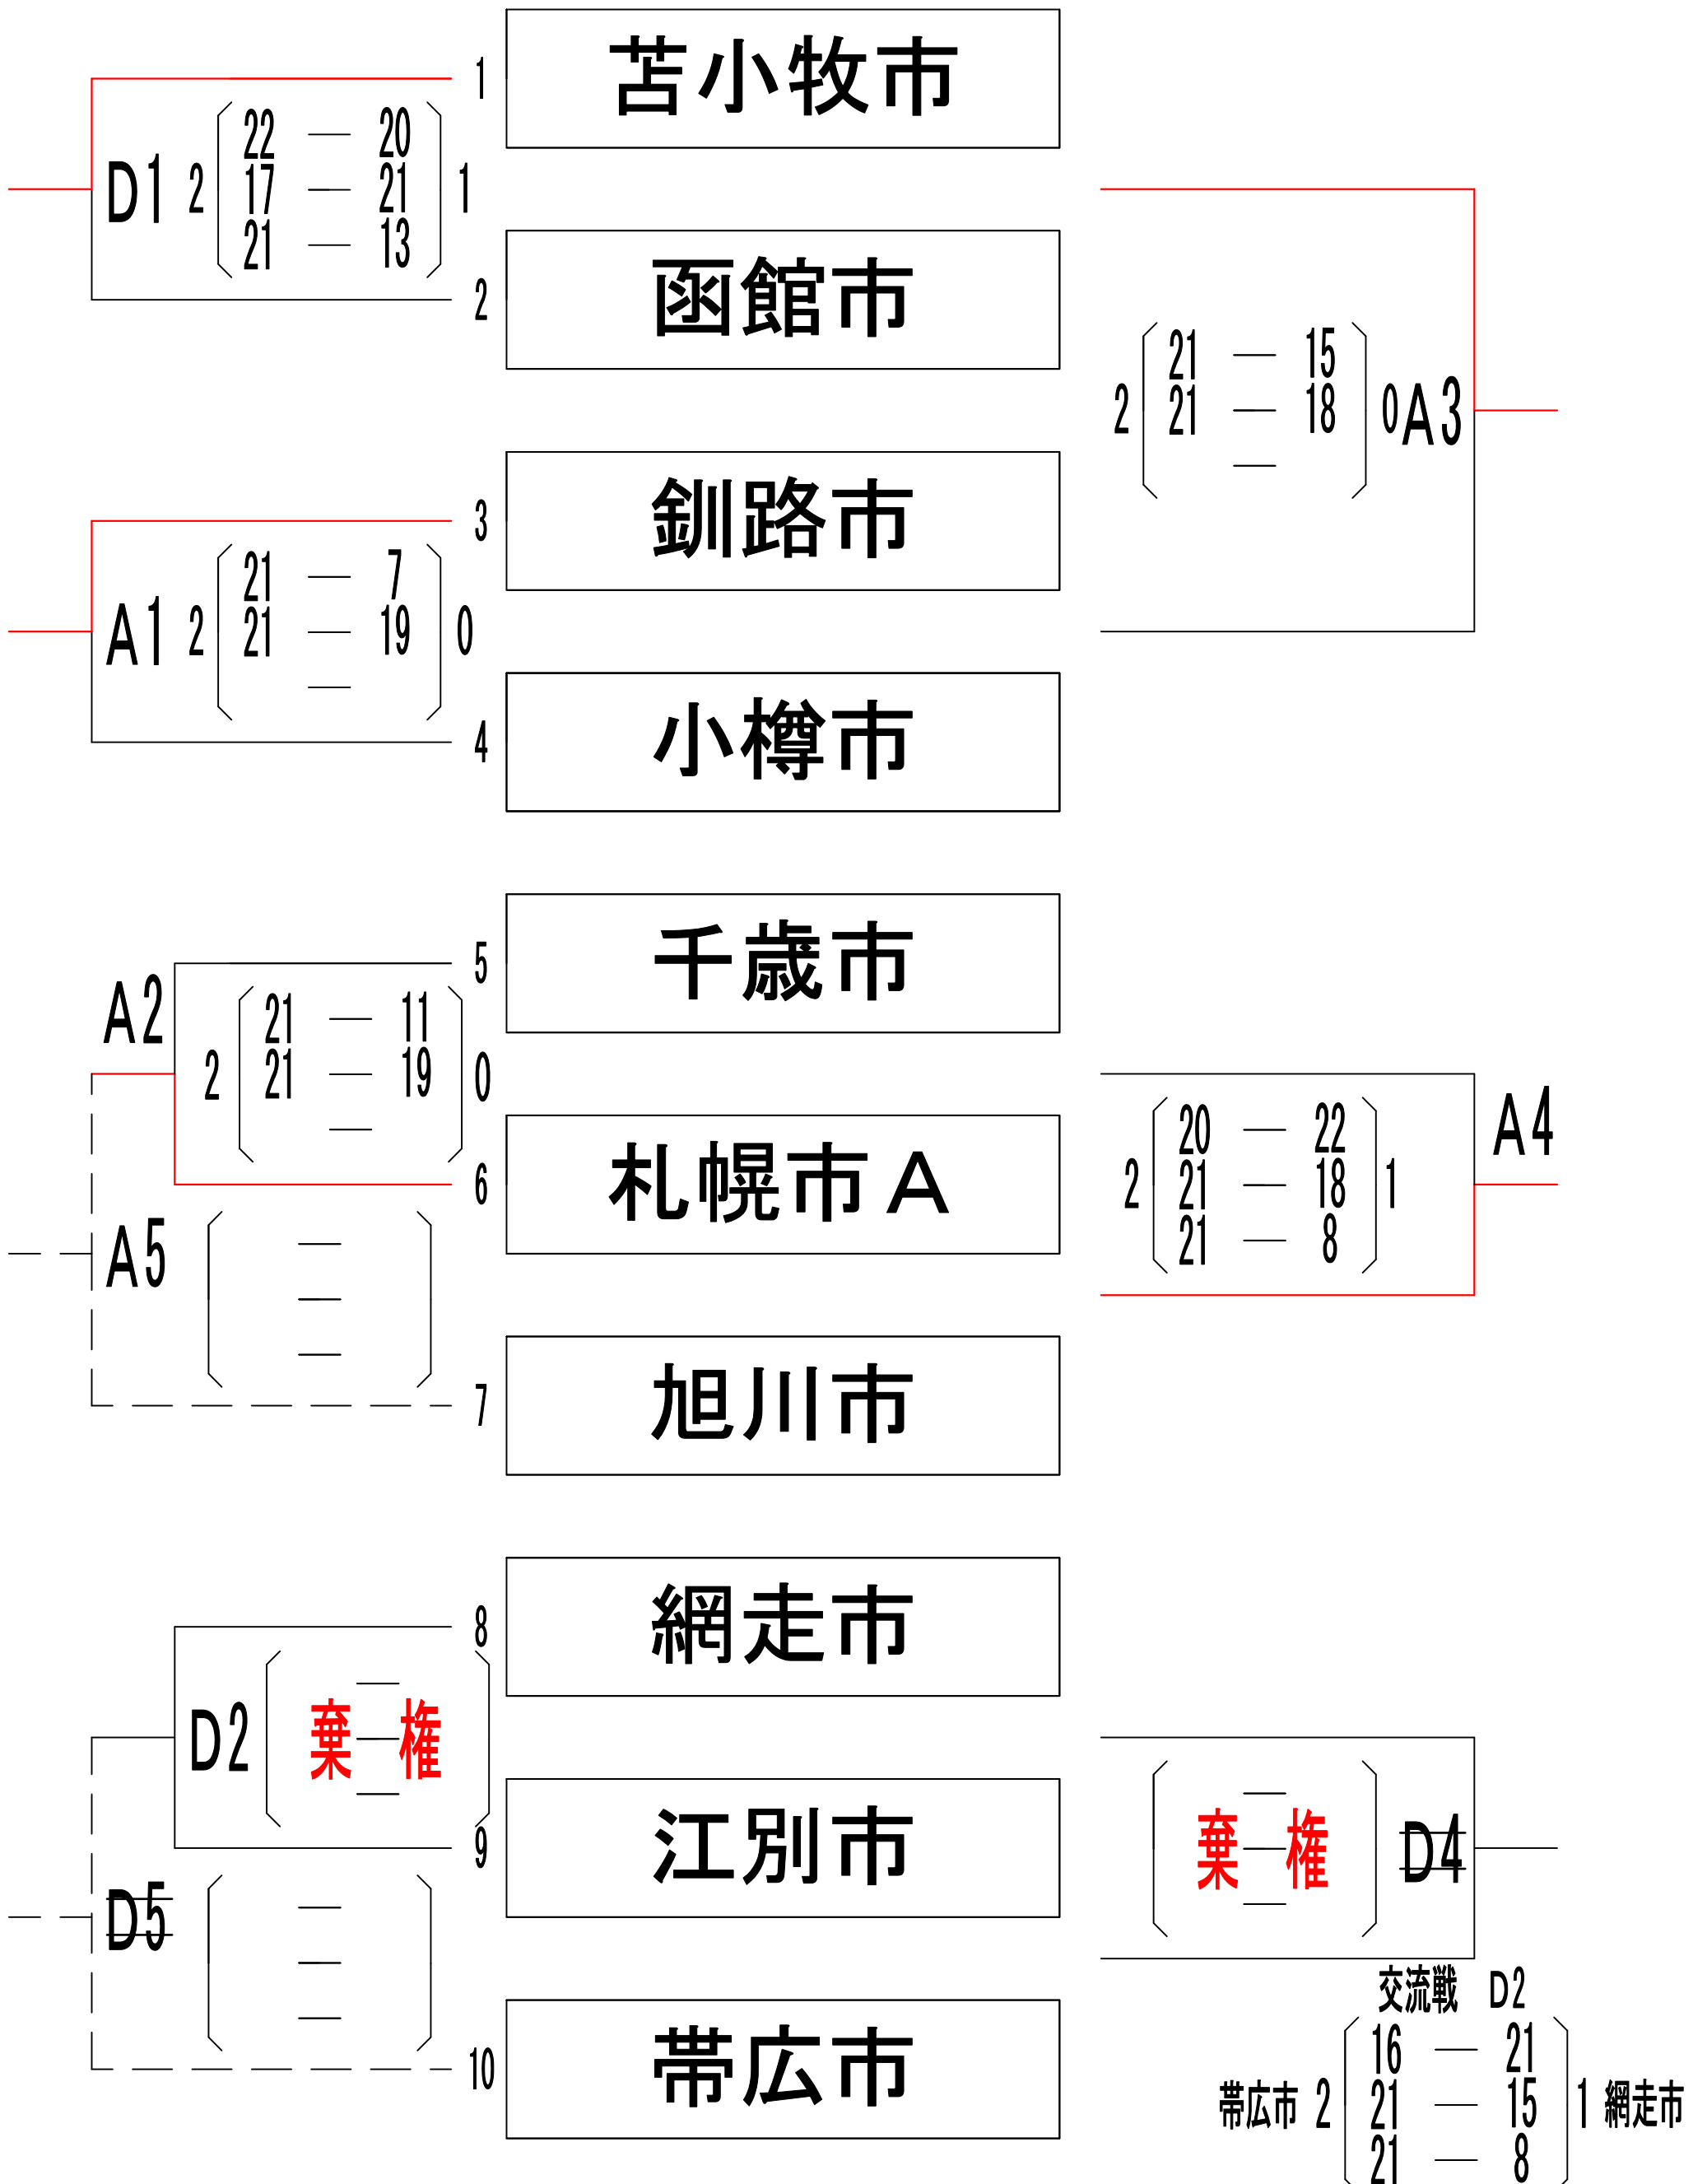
1
苫小牧市
D1 2 22 — 20
17 — 21 1
21 — 13
2
函館市
2 21 — 15
21 — 18 0 A3
—
3
釧路市
A1 2 21 — 7
21 — 19 0
—
4
小樽市
5
千歳市
A2
2 21 — 11
21 — 19 0
—
6
札幌市A
2 20 — 22
21 — 18 1
21 — 8
A4
A5
—
—
—
7
旭川市
8
網走市
D2 棄—権
9
江別市
棄—権 D4
D5
—
—
—
10
帯広市
交流戦 D2
帯広市 2 16 — 21
21 — 15 1 網走市
21 — 8